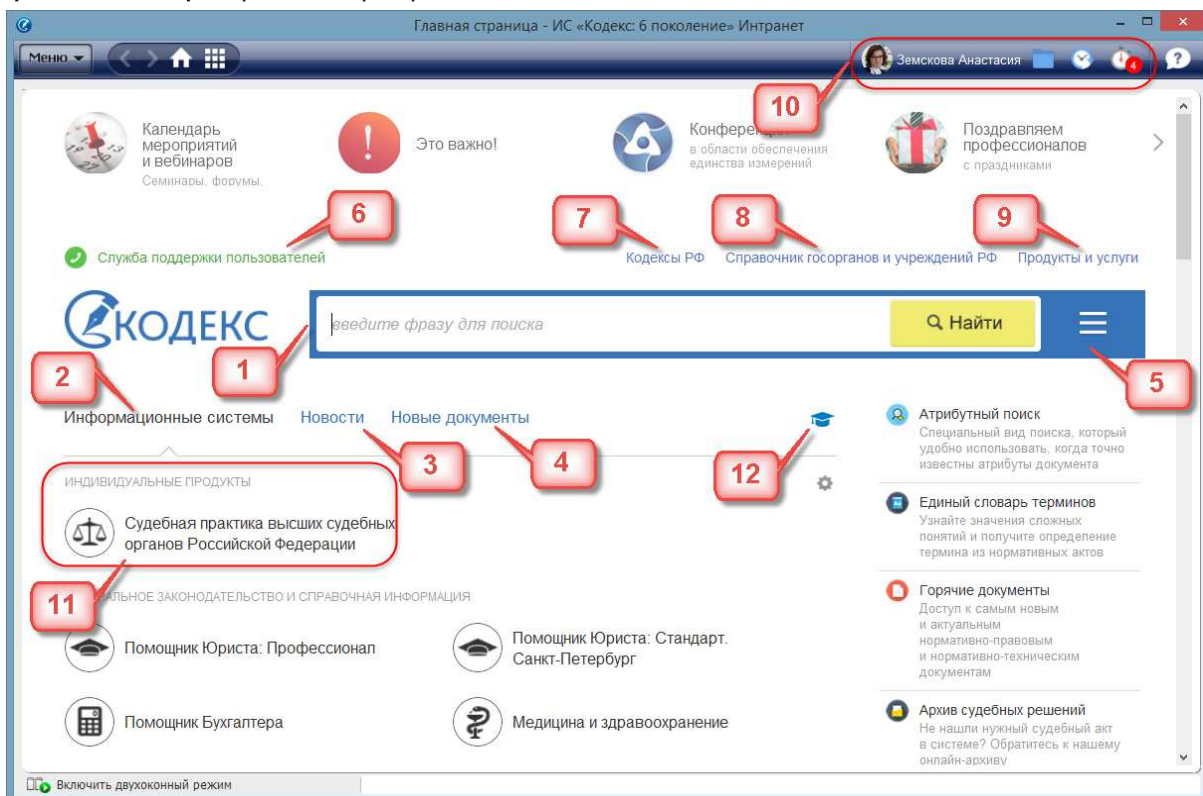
Главная страница - ИС «Кодекс: 6 поколение» Интранет

Меню

Земскова Анастасия

4

10

Календарь мероприятий и вебинаров
Семинары, форумы,

Это важно!

Конферен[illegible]
в области обеспечения единства измерений

Поздравляем профессионалов
с праздниками

6

7

8

9

Служба поддержки пользователей

Кодексы РФ

Справочник госорганов и учреждений РФ

Продукты и услуги

КОДЕКС

введите фразу для поиска

Найти

1

2

5

Информационные системы

Новости

Новые документы

3

4

12

ИНДИВИДУАЛЬНЫЕ ПРОДУКТЫ

Судебная практика высших судебных органов Российской Федерации

11

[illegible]АЛЬНОЕ ЗАКОНОДАТЕЛЬСТВО И СПРАВОЧНАЯ ИНФОРМАЦИЯ

Помощник Юриста: Профессионал

Помощник Юриста: Стандарт. Санкт-Петербург

Помощник Бухгалтера

Медицина и здравоохранение

Атрибутный поиск
Специальный вид поиска, который удобно использовать, когда точно известны атрибуты документа

Единый словарь терминов
Узнайте значения сложных понятий и получите определение термина из нормативных актов

Горячие документы
Доступ к самым новым и актуальным нормативно-правовым и нормативно-техническим документам

Архив судебных решений
Не нашли нужный судебный акт в системе? Обратитесь к нашему онлайн-архиву

Включить двухоконный режим